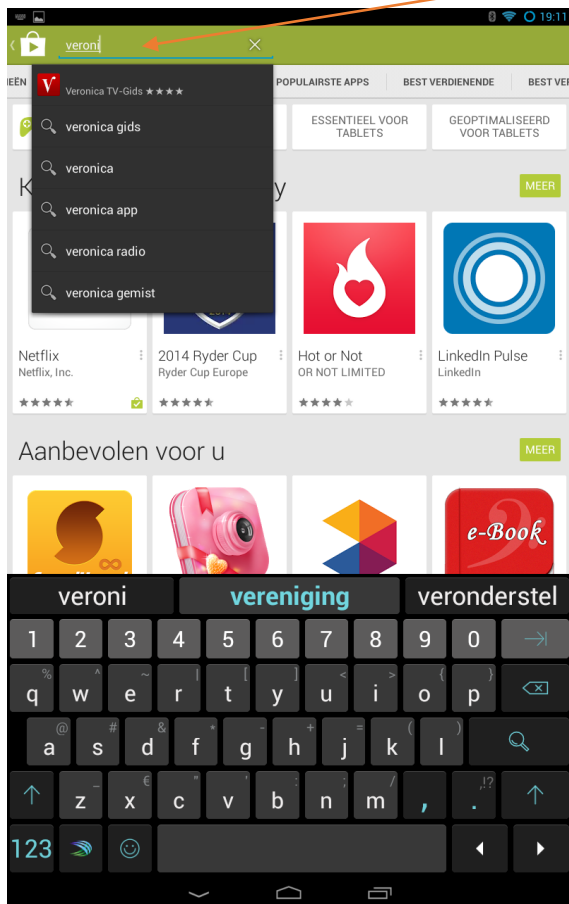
19:11

veroni

EËN POPULAIRSTE APPS BEST VERDIENENDE BEST VE

Veronica TV-Gids ★★★★
veronica gids
veronica
veronica app
veronica radio
veronica gemist

ESSENTIEEL VOOR TABLETS
GEOPTIMALISEERD VOOR TABLETS

K y
MEER

Netflix
Netflix, Inc.
★★★★

2014 Ryder Cup
Ryder Cup Europe
★★★★

Hot or Not
OR NOT LIMITED
★★★★

LinkedIn Pulse
LinkedIn
★★★★

Aanbevolen voor u
MEER

e-Book

veroni vereniging veronderstel

1 2 3 4 5 6 7 8 9 0
q w e r t y u i o p
a s d f g h j k l
z x c v b n m , .
123